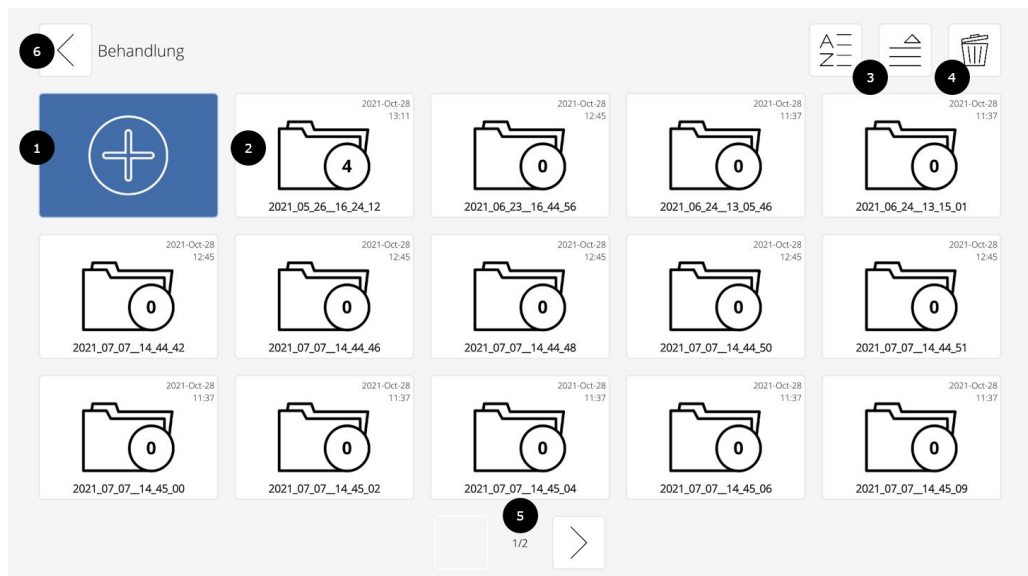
6 Behandlung

A Z 3 4

1

2 2021-Oct-28 13:11 4 2021_05_26__16_24_12

2021-Oct-28 12:45 0 2021_06_23__16_44_56

2021-Oct-28 11:37 0 2021_06_24__13_05_46

2021-Oct-28 11:37 0 2021_06_24__13_15_01

2021-Oct-28 12:45 0 2021_07_07__14_44_42

2021-Oct-28 12:45 0 2021_07_07__14_44_46

2021-Oct-28 12:45 0 2021_07_07__14_44_48

2021-Oct-28 12:45 0 2021_07_07__14_44_50

2021-Oct-28 12:45 0 2021_07_07__14_44_51

2021-Oct-28 11:37 0 2021_07_07__14_45_00

2021-Oct-28 11:37 0 2021_07_07__14_45_02

2021-Oct-28 11:37 0 2021_07_07__14_45_04

2021-Oct-28 11:37 0 2021_07_07__14_45_06

2021-Oct-28 11:37 0 2021_07_07__14_45_09

5 1/2